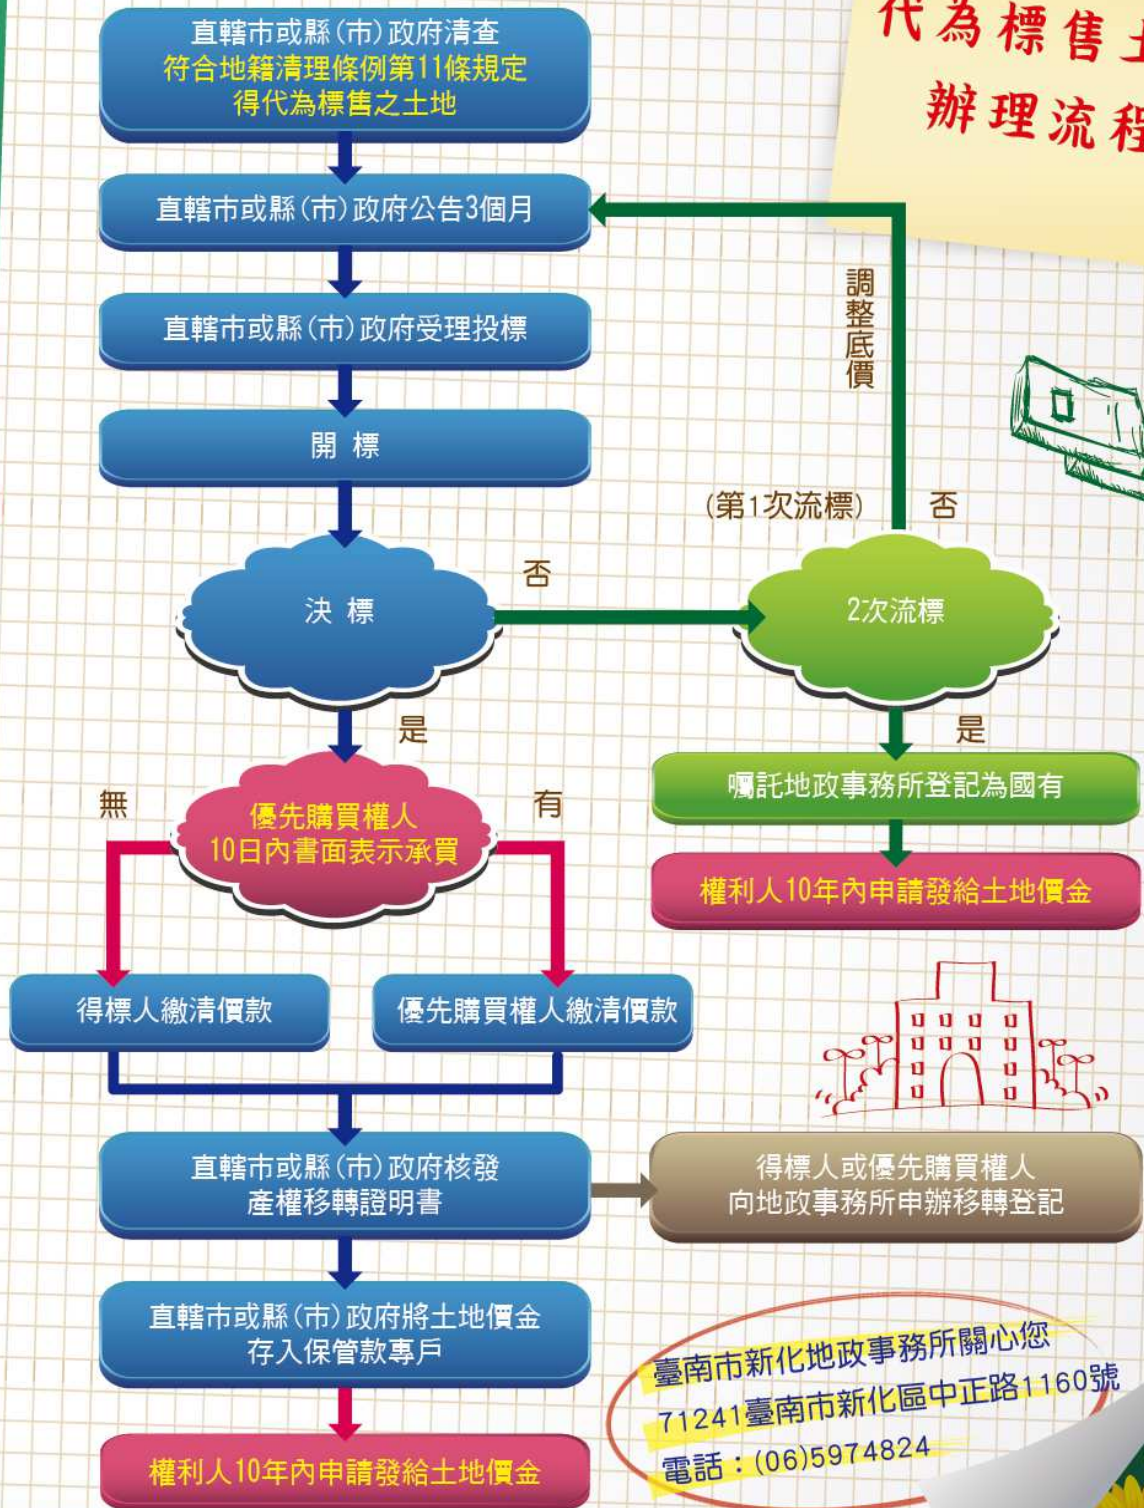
代為標售土
辦理流程

直轄市或縣(市)政府清查
符合地籍清理條例第11條規定
得代為標售之土地

直轄市或縣(市)政府公告3個月

直轄市或縣(市)政府受理投標

開 標

決 標

否

是

(第1次流標)

否

調整底價

2次流標

是

囑託地政事務所登記為國有

權利人10年內申請發給土地價金

無

優先購買權人
10日內書面表示承買

有

得標人繳清價款

優先購買權人繳清價款

直轄市或縣(市)政府核發
產權移轉證明書

得標人或優先購買權人
向地政事務所申辦移轉登記

直轄市或縣(市)政府將土地價金
存入保管款專戶

權利人10年內申請發給土地價金

臺南市新化地政事務所關心您
71241臺南市新化區中正路1160號
電話：(06)5974824